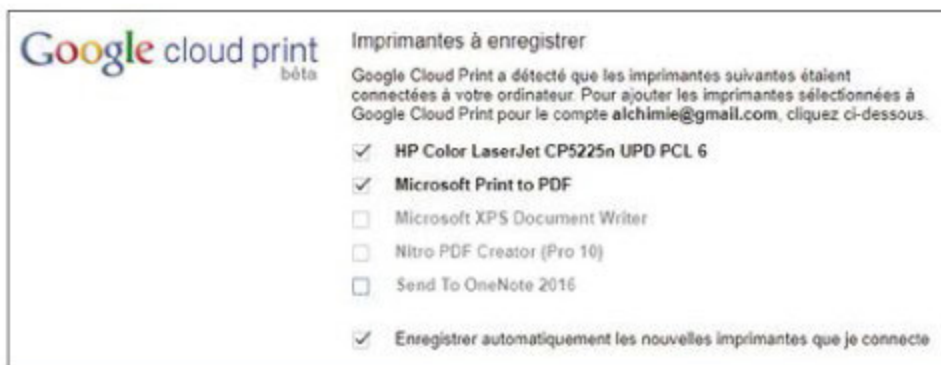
Google cloud print
bêta

Imprimantes à enregistrer

Google Cloud Print a détecté que les imprimantes suivantes étaient connectées à votre ordinateur. Pour ajouter les imprimantes sélectionnées à Google Cloud Print pour le compte alchimie@gmail.com, cliquez ci-dessous.

HP Color LaserJet CP5225n UPD PCL 6

Microsoft Print to PDF

Microsoft XPS Document Writer

Nitro PDF Creator (Pro 10)

Send To OneNote 2016

Enregistrer automatiquement les nouvelles imprimantes que je connecte